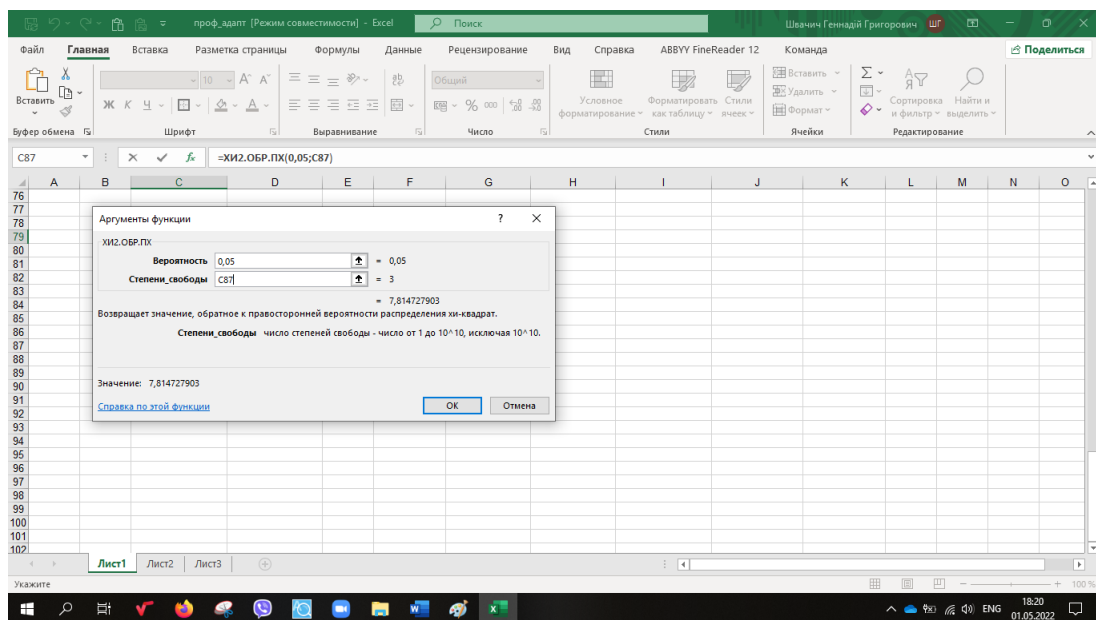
проф_адапт [Режим совместимости] - Excel Поиск Швачич Геннадій Григорович ШГ

Файл Главная Вставка Разметка страницы Формулы Данные Рецензирование Вид Справка ABBYY FineReader 12 Команда Поделиться

Вставить Буфер обмена Шрифт 10 Выравнивание Общий Число Условное форматирование Форматировать как таблицу Стили ячеек Стили Вставить Удалить Формат Ячейки Сортировка и фильтр Найти и выделить Редактирование

C87 =ХИ2.ОБР.ПХ(0,05;C87)

A B C D E F G H I J K L M N O

76 77 78 79 80 81 82 83 84 85 86 87 88 89 90 91 92 93 94 95 96 97 98 99 100 101 102

Аргументы функции ? ×

ХИ2.ОБР.ПХ

Вероятность 0,05 = 0,05

Степени_свободы C87 = 3

= 7,814727903

Возвращает значение, обратное к правосторонней вероятности распределения хи-квадрат.

Степени_свободы число степеней свободы - число от 1 до 10^10, исключая 10^10.

Значение: 7,814727903

Справка по этой функции ОК Отмена

Лист1 Лист2 Лист3

Укажите 100 %

ENG 18:20 01.05.2022